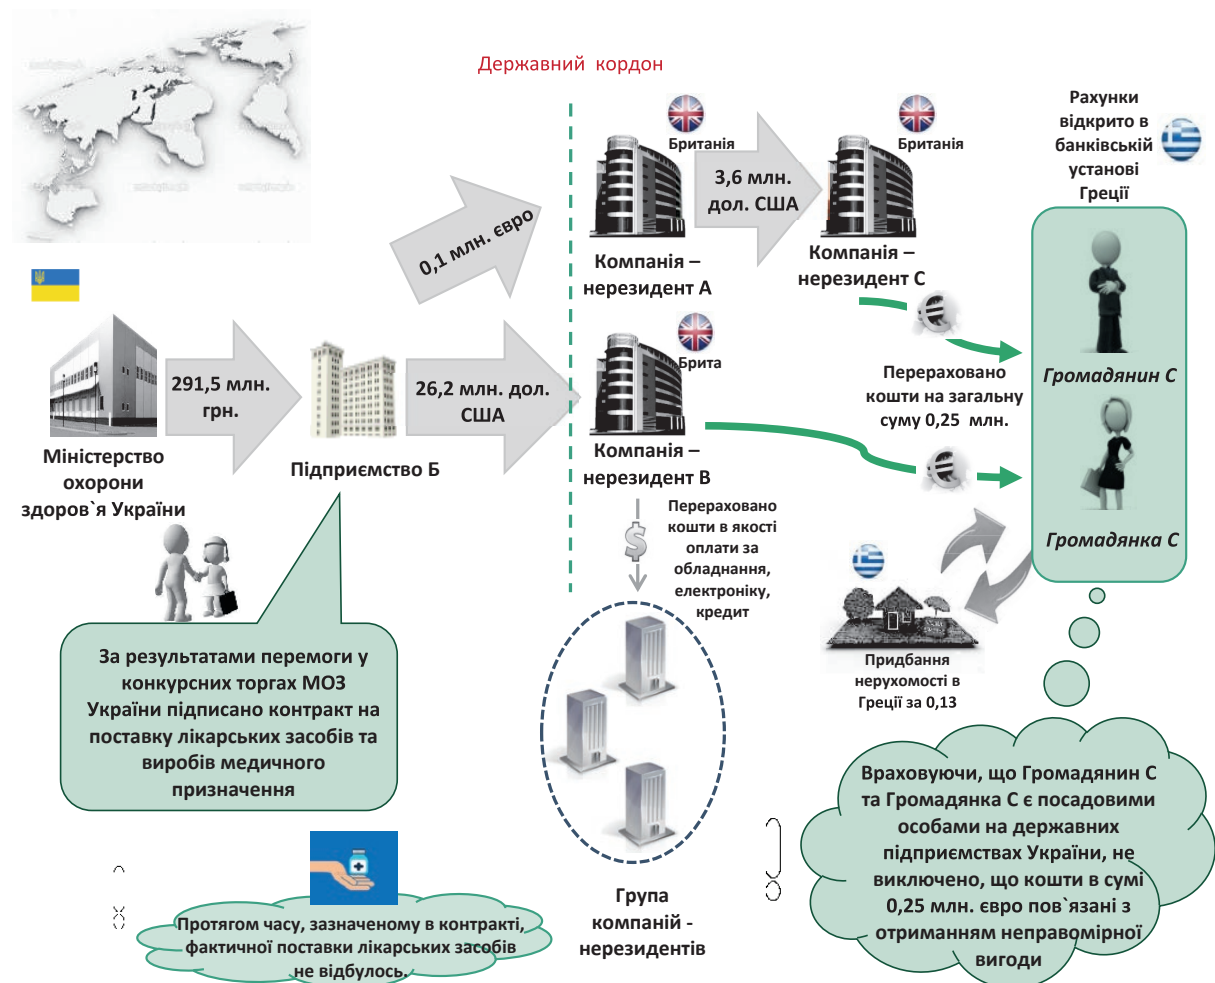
Державний кордон

Міністерство охорони здоров`я України

291,5 млн. грн.

Підприємство Б

26,2 млн. дол. США

0,1 млн. євро

Британія

Компанія – нерезидент А

3,6 млн. дол. США

Британія

Компанія – нерезидент С

Брита

Компанія – нерезидент В

Рахунки відкрито в банківській установі Греції

Громадянин С

Перераховано кошти на загальну суму 0,25 млн.

Громадянка С

Перераховано кошти в якості оплати за обладнання, електроніку, кредит

Придбання нерухомості в Греції за 0,13

За результатами перемоги у конкурсних торгах МОЗ України підписано контракт на поставку лікарських засобів та виробів медичного призначення

Група компаній - нерезидентів

Враховуючи, що Громадянин С та Громадянка С є посадовими особами на державних підприємствах України, не виключено, що кошти в сумі 0,25 млн. євро пов`язані з отриманням неправомірної вигоди

Протягом часу, зазначеному в контракті, фактичної поставки лікарських засобів не відбулось.